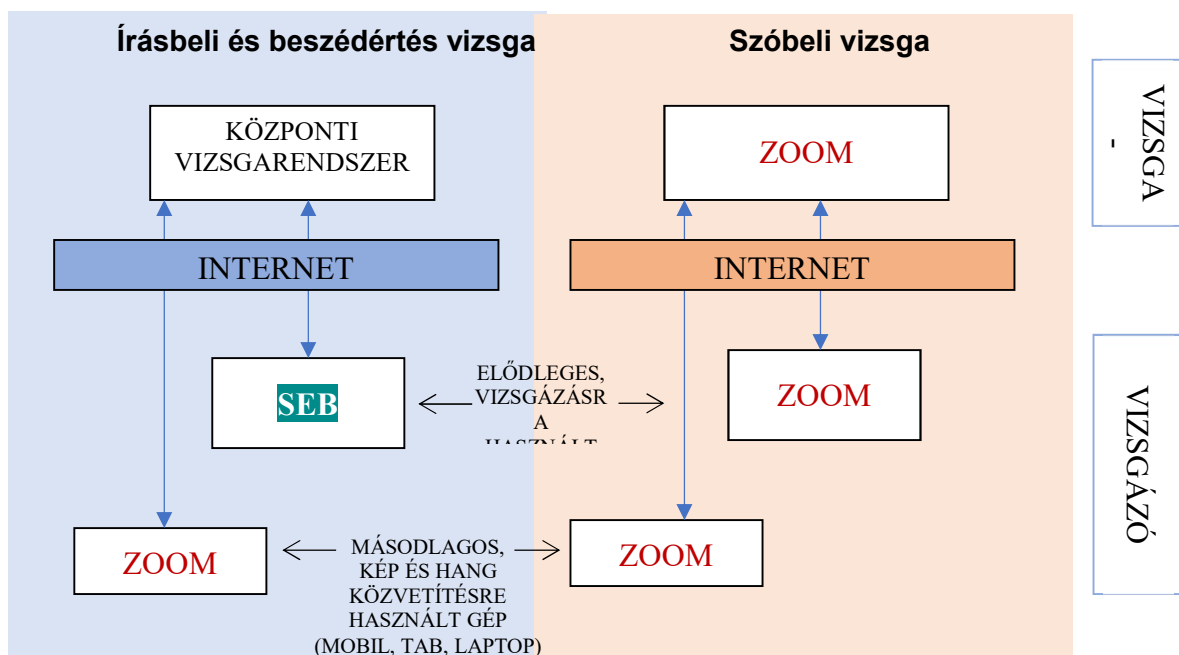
Írásbeli és beszédértés vizsga

Szóbeli vizsga

KÖZPONTI VIZSGARENDSZER

ZOOM

VIZSGA -

INTERNET

INTERNET

SEB

ELŐDLEGES, VIZSGÁZÁSR A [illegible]

ZOOM

VIZSGÁZÓ

ZOOM

MÁSODLAGOS, KÉP ÉS HANG KÖZVETÍTÉSRE HASZNÁLT GÉP (MOBIL, TAB, LAPTOP)

ZOOM